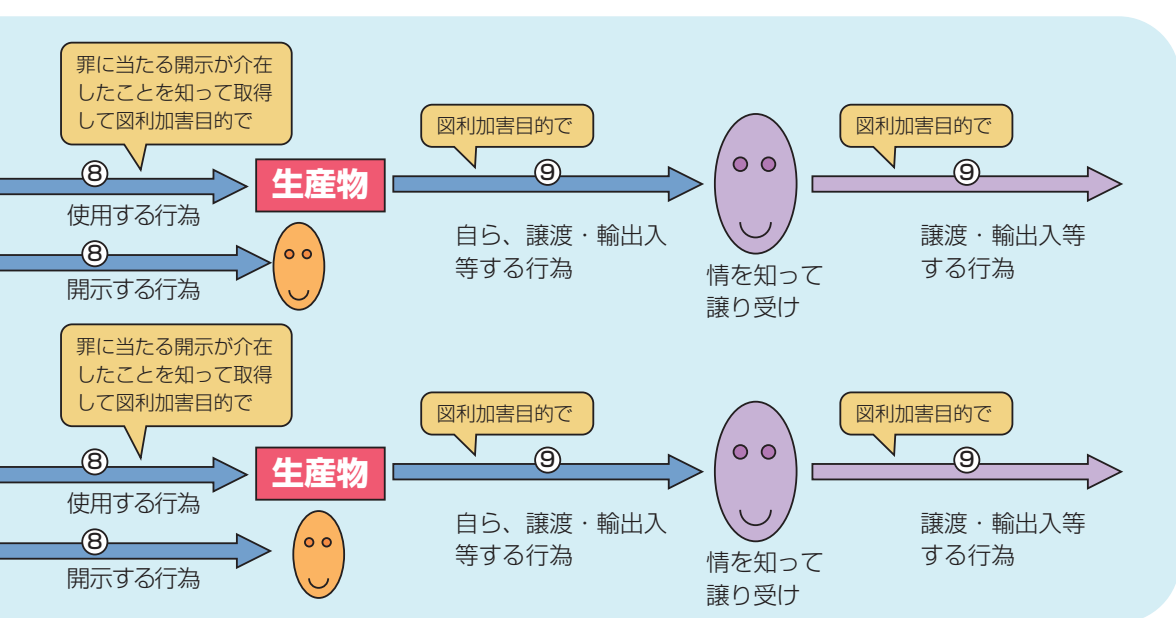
罪に当たる開示が介在したことを知って取得して図利加害目的で

⑧
使用する行為

生産物

図利加害目的で
⑨
自ら、譲渡・輸出入等する行為

情を知って譲り受け

図利加害目的で
⑨
譲渡・輸出入等する行為

⑧
開示する行為

罪に当たる開示が介在したことを知って取得して図利加害目的で

⑧
使用する行為

生産物

図利加害目的で
⑨
自ら、譲渡・輸出入等する行為

情を知って譲り受け

図利加害目的で
⑨
譲渡・輸出入等する行為

⑧
開示する行為